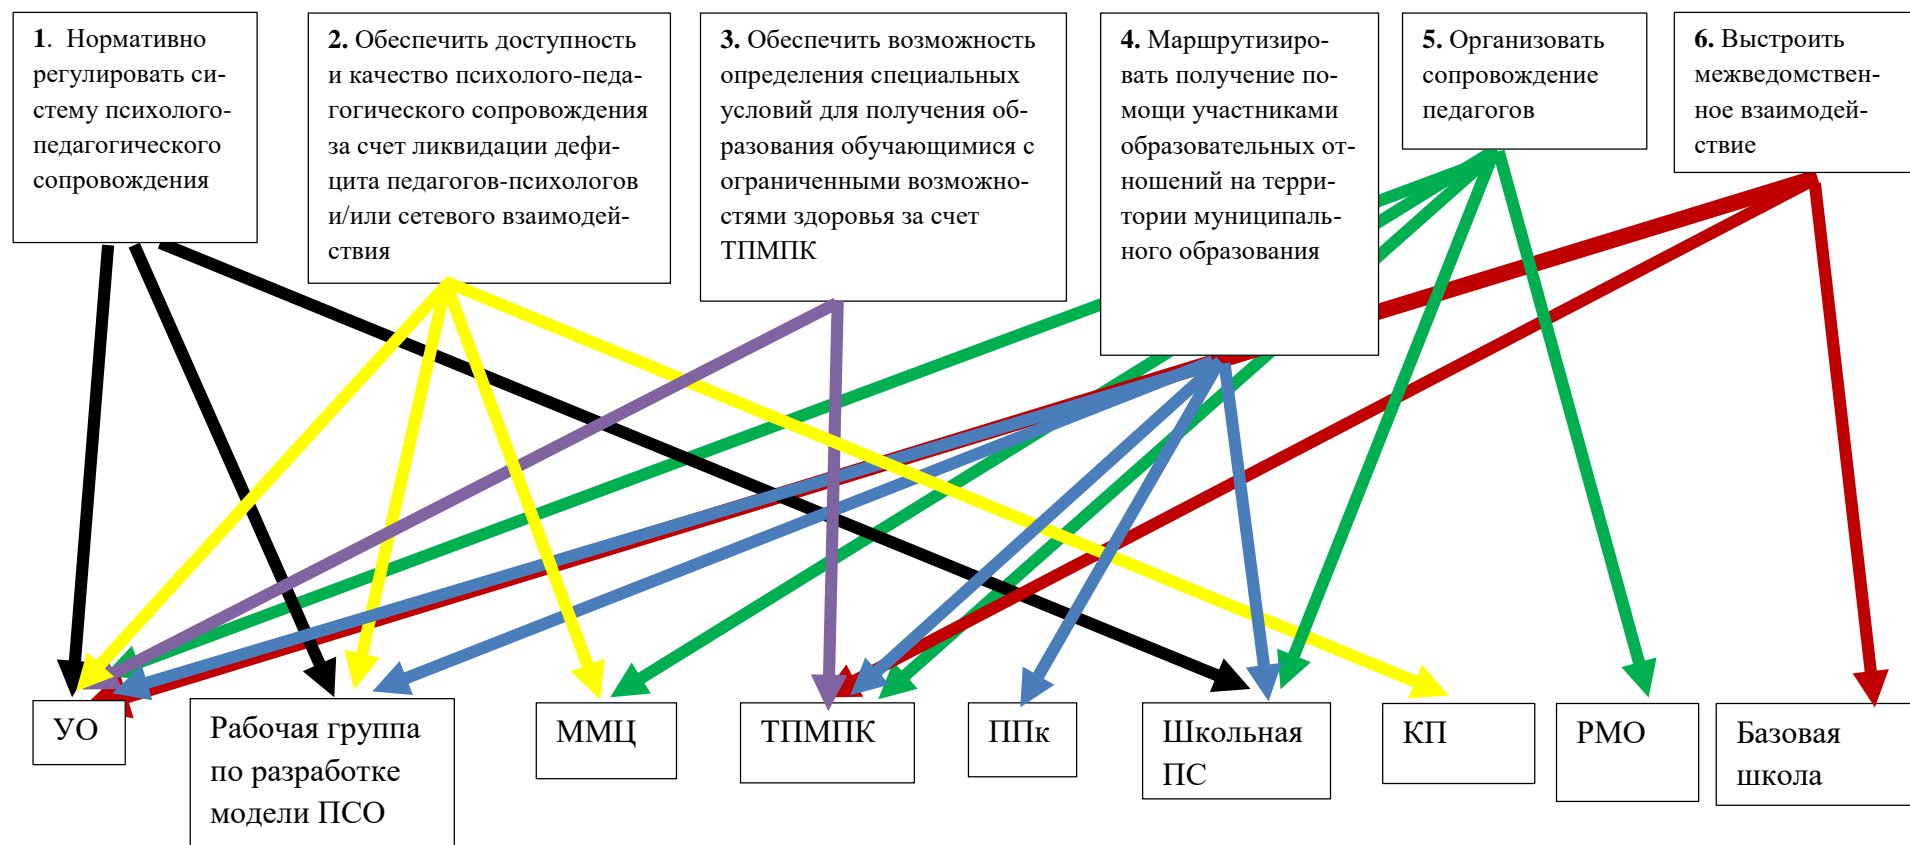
1. Нормативно регулировать систему психолого-педагогического сопровождения

2. Обеспечить доступность и качество психолого-педагогического сопровождения за счет ликвидации дефицита педагогов-психологов и/или сетевого взаимодействия

3. Обеспечить возможность определения специальных условий для получения образования обучающимися с ограниченными возможностями здоровья за счет ТПМПК

4. Маршрутизировать получение помощи участниками образовательных отношений на территории муниципального образования

5. Организовать сопровождение педагогов

6. Выстроить межведомственное взаимодействие

УО

Рабочая группа по разработке модели ПСО

ММЦ

ТПМПК

ППк

Школьная ПС

КП

РМО

Базовая школа